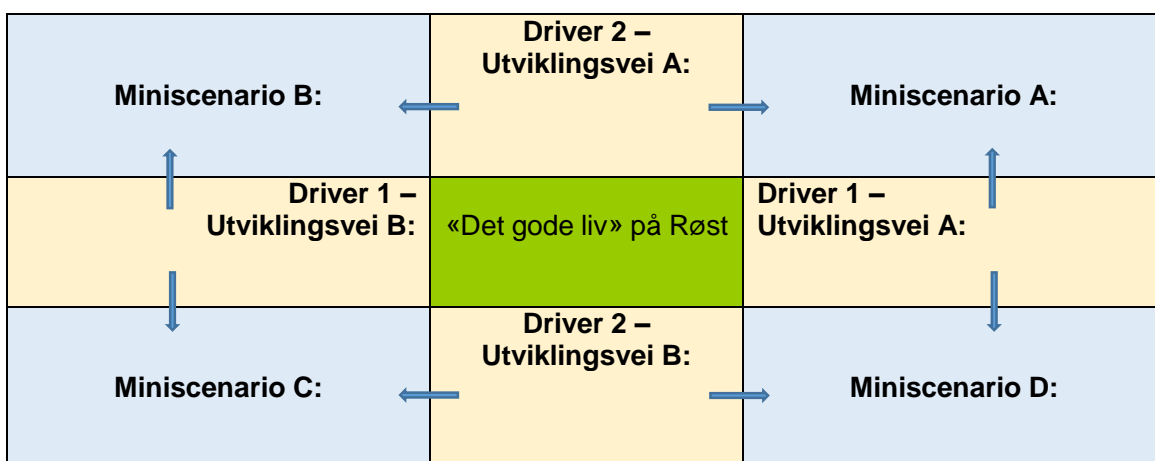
| Miniscenario B: | Driver 2 – Utviklingsvei A: | Miniscenario A: |
|---|---|---|
| Driver 1 – Utviklingsvei B: | «Det gode liv» på Røst | Driver 1 – Utviklingsvei A: |
| Miniscenario C: | Driver 2 – Utviklingsvei B: | Miniscenario D: |